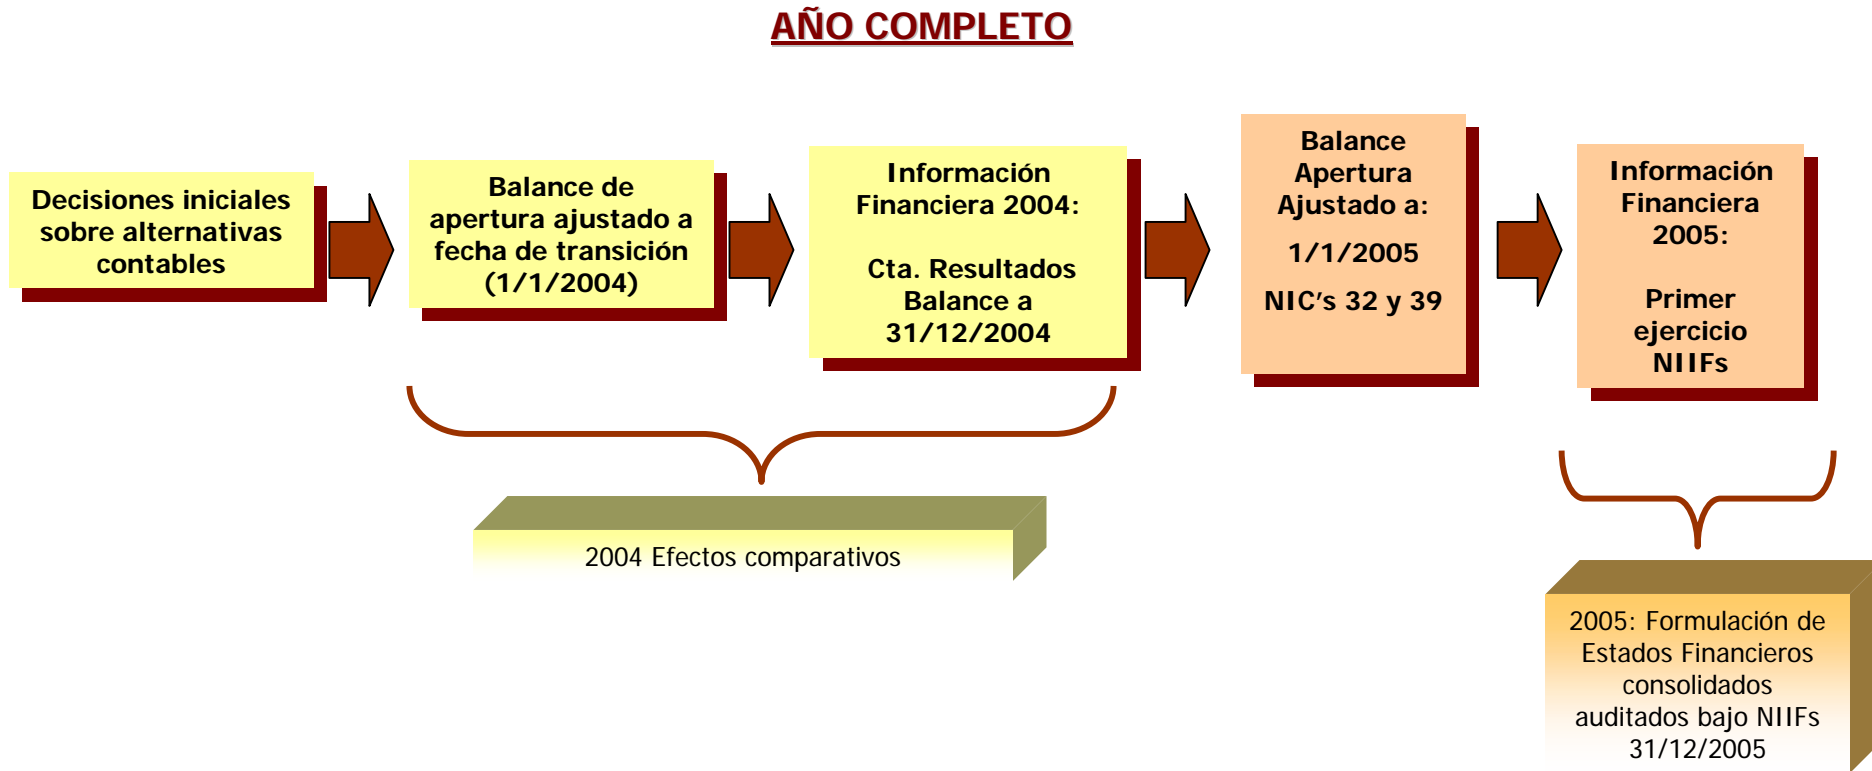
AÑO COMPLETO

Decisiones iniciales sobre alternativas contables

Balance de apertura ajustado a fecha de transición (1/1/2004)

Información Financiera 2004:

Cta. Resultados Balance a 31/12/2004

Balance Apertura Ajustado a:

1/1/2005

NIC's 32 y 39

Información Financiera 2005:

Primer ejercicio NIIFs

2004 Efectos comparativos

2005: Formulación de Estados Financieros consolidados auditados bajo NIIFs 31/12/2005